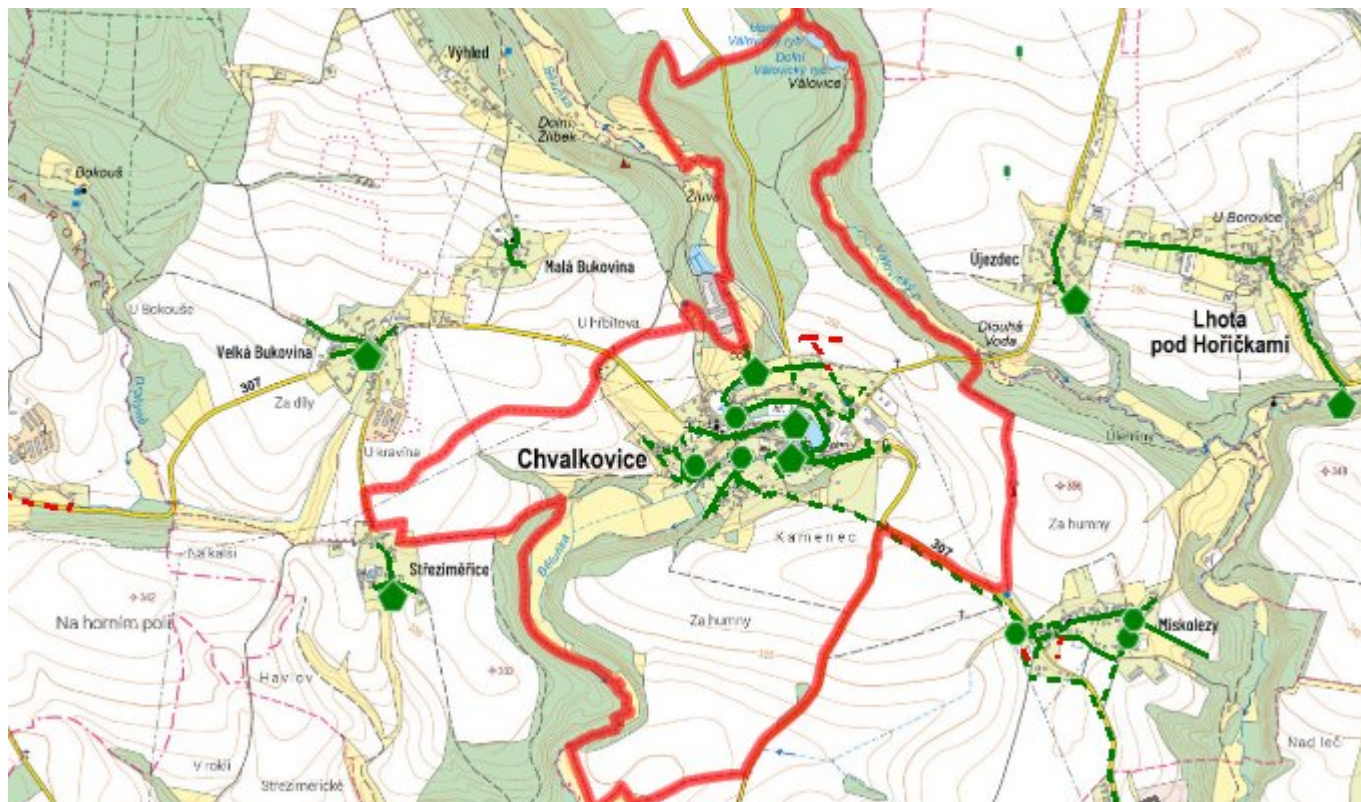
Výhled
Horní Válovický rybník
Dolní Válovický rybník
Válovice
Dolní Žíbek
Bokouš
Žižka
Malá Bukovina
Újezdec
U Borovice
Lhota pod Hořičkami
U Bokouše
Velká Bukovina
U hřbitova
Dlouhá Voda
307
Za díly
U kravína
Chvalkovice
Za humny
Kamenec
307
Na kalší
Střeziměřice
Miskolezy
Na horním poli
Za humny
Havlov
V rokli
Střezimeřické
Nad leč